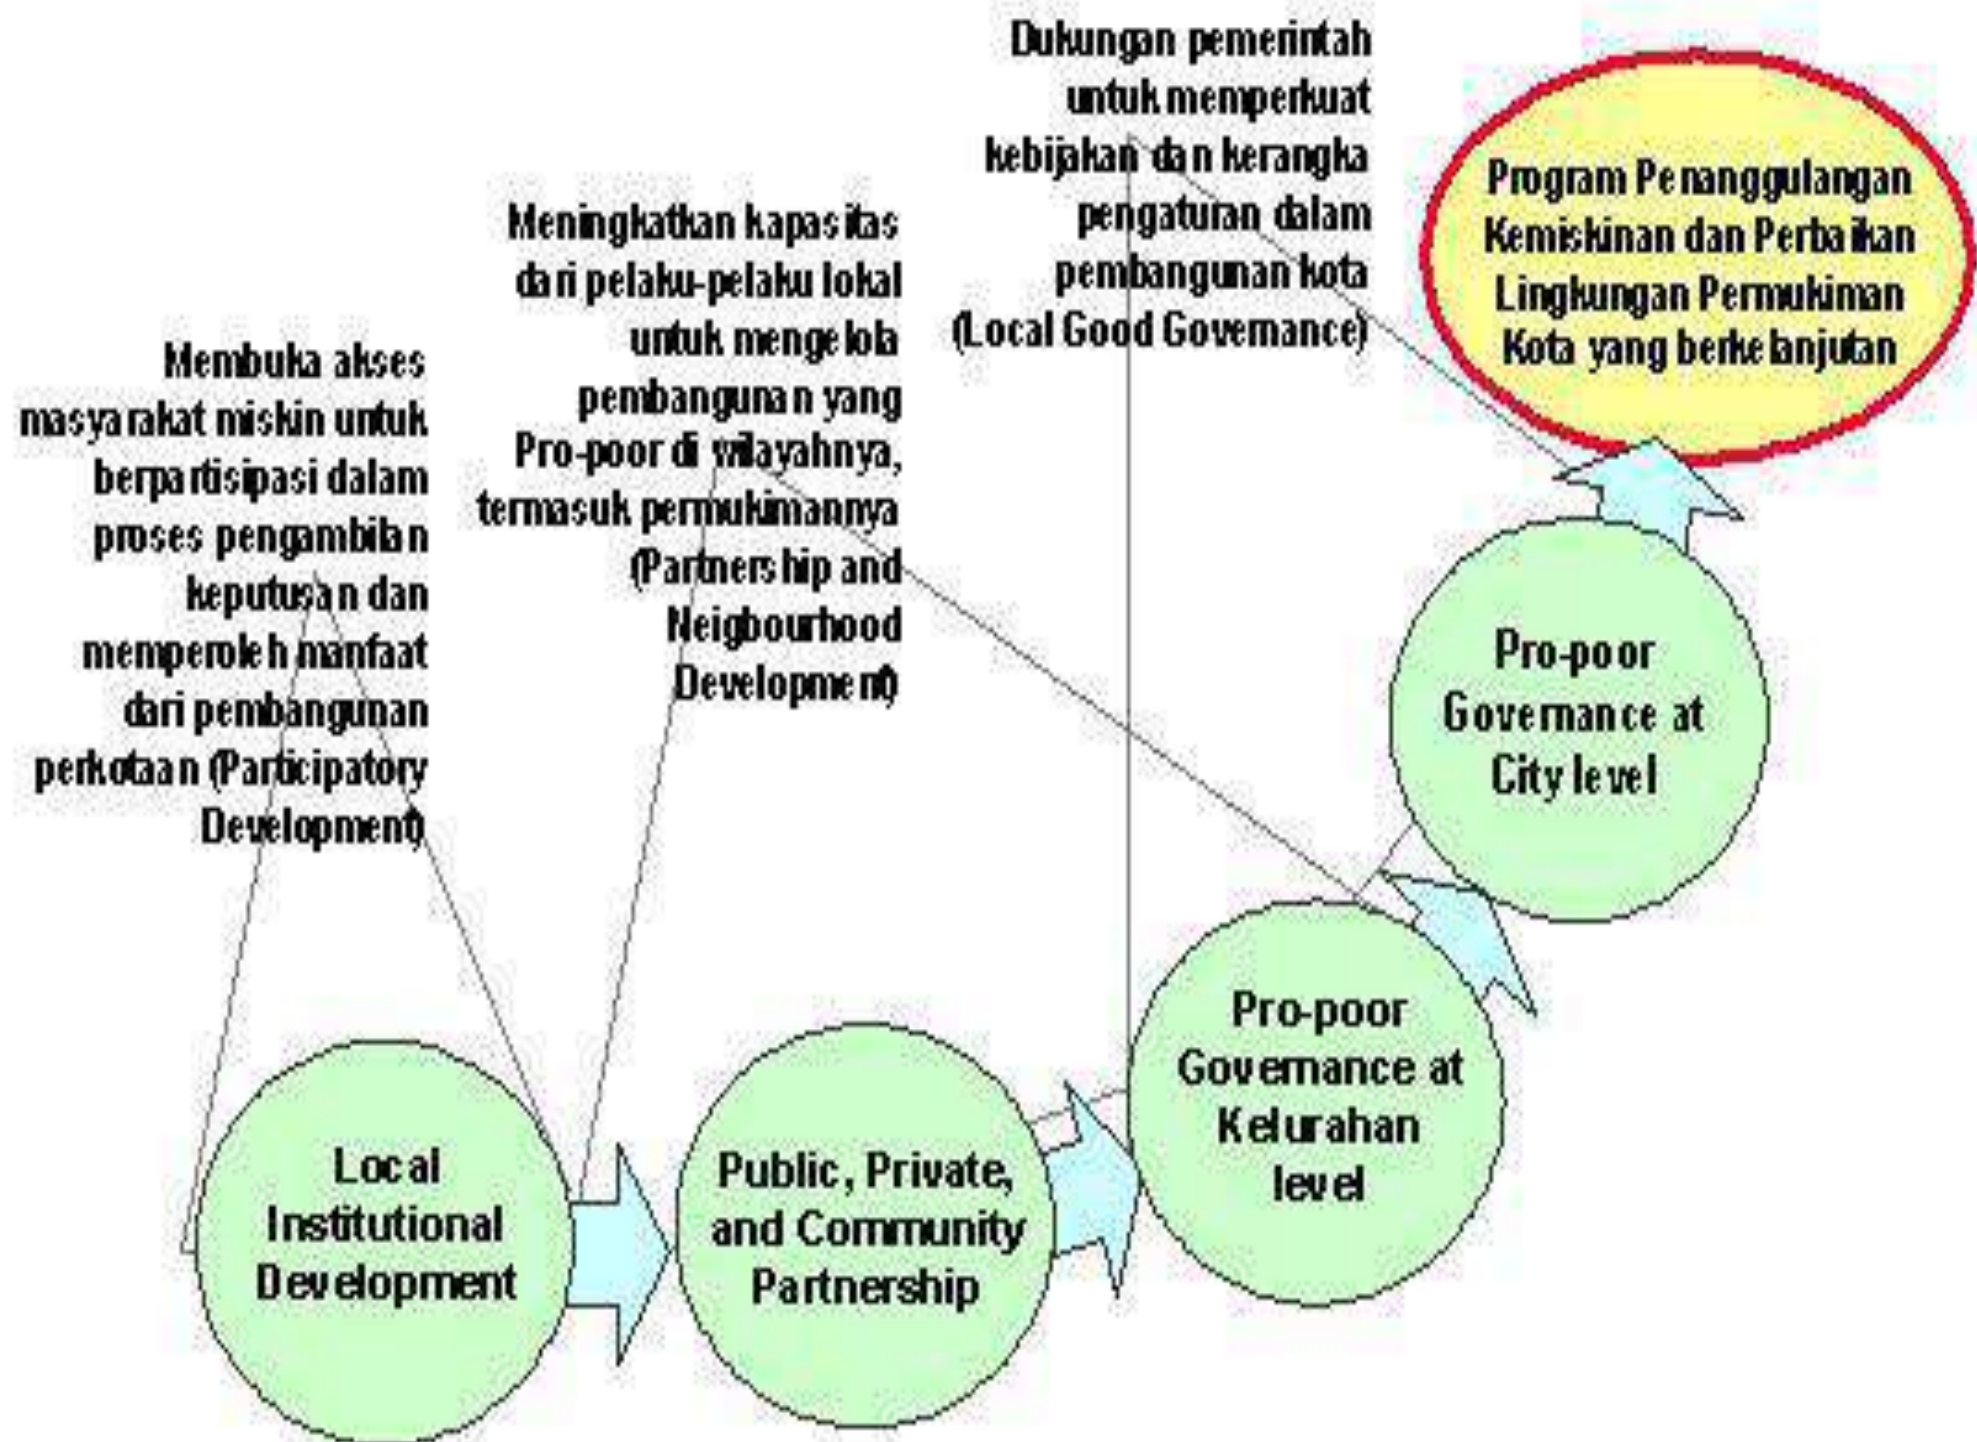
Dukungan pemerintah untuk memperkuat kebijakan dan kerangka pengaturan dalam pembangunan kota (Local Good Governance)

Program Penanggulangan Kemiskinan dan Perbaikan Lingkungan Permukiman Kota yang berkelanjutan

Meningkatkan kapasitas dari pelaku-pelaku lokal untuk mengelola pembangunan yang Pro-poor di wilayahnya, termasuk permukimannya (Partnership and Neighbourhood Development)

Membuka akses masyarakat miskin untuk berpartisipasi dalam proses pengambilan keputusan dan memperoleh manfaat dari pembangunan perkotaan (Participatory Development)

Pro-poor Governance at City level

Pro-poor Governance at Kelurahan level

Local Institutional Development

Public, Private, and Community Partnership